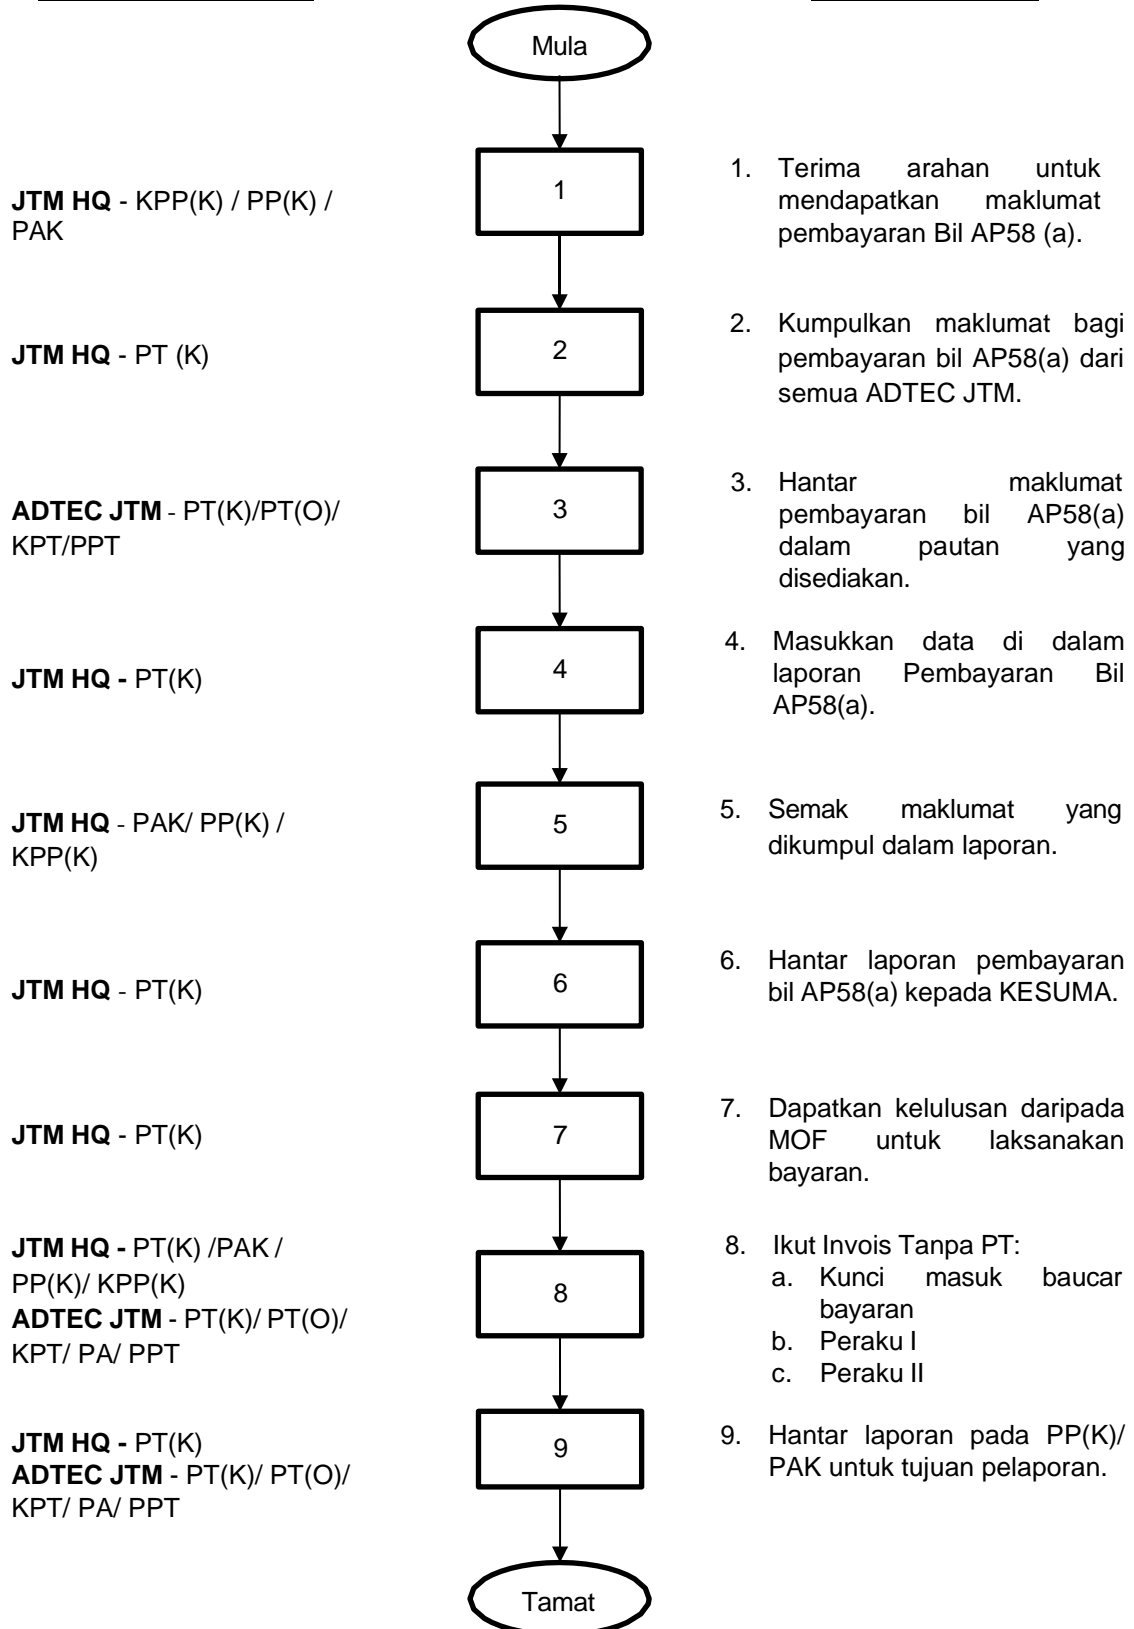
Mula

JTM HQ - KPP(K) / PP(K) / PAK

1

1. Terima arahan untuk mendapatkan maklumat pembayaran Bil AP58 (a).

JTM HQ - PT (K)

2

2. Kumpulkan maklumat bagi pembayaran bil AP58(a) dari semua ADTEC JTM.

ADTEC JTM - PT(K)/PT(O)/ KPT/PPT

3

3. Hantar maklumat pembayaran bil AP58(a) dalam pautan yang disediakan.

JTM HQ - PT(K)

4

4. Masukkan data di dalam laporan Pembayaran Bil AP58(a).

JTM HQ - PAK/ PP(K) / KPP(K)

5

5. Semak maklumat yang dikumpul dalam laporan.

JTM HQ - PT(K)

6

6. Hantar laporan pembayaran bil AP58(a) kepada KESUMA.

JTM HQ - PT(K)

7

7. Dapatkan kelulusan daripada MOF untuk laksanakan bayaran.

JTM HQ - PT(K) /PAK / PP(K)/ KPP(K)
ADTEC JTM - PT(K)/ PT(O)/ KPT/ PA/ PPT

8

8. Ikut Invois Tanpa PT:
a. Kunci masuk baucar bayaran
b. Peraku I
c. Peraku II

JTM HQ - PT(K)
ADTEC JTM - PT(K)/ PT(O)/ KPT/ PA/ PPT

9

9. Hantar laporan pada PP(K)/ PAK untuk tujuan pelaporan.

Tamat